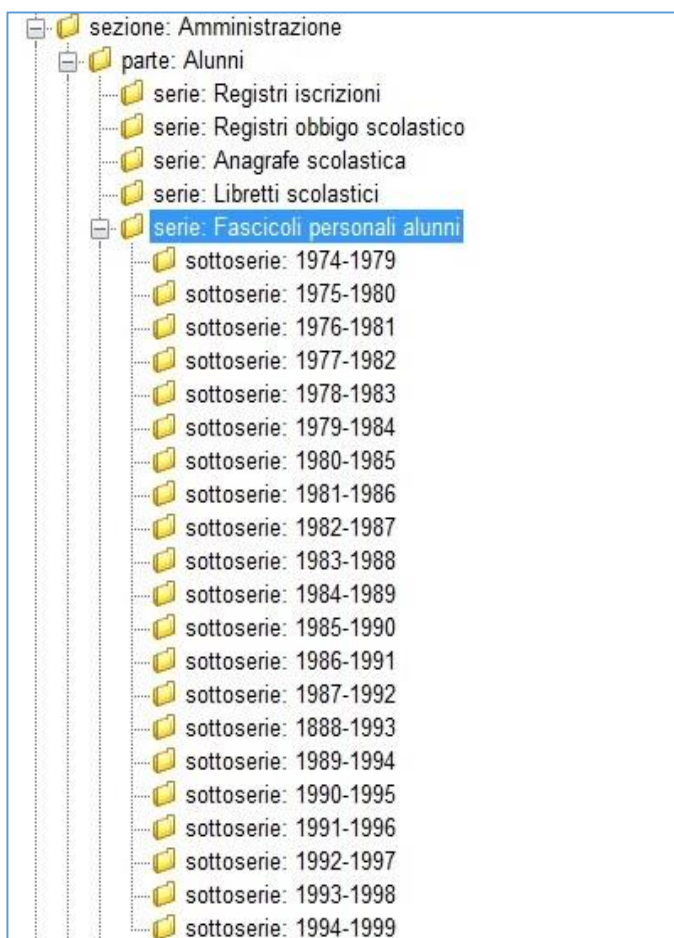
sezione: Amministrazione
parte: Alunni
serie: Registri iscrizioni
serie: Registri obbigo scolastico
serie: Anagrafe scolastica
serie: Libretti scolastici
serie: Fascicoli personali alunni
sottoserie: 1974-1979
sottoserie: 1975-1980
sottoserie: 1976-1981
sottoserie: 1977-1982
sottoserie: 1978-1983
sottoserie: 1979-1984
sottoserie: 1980-1985
sottoserie: 1981-1986
sottoserie: 1982-1987
sottoserie: 1983-1988
sottoserie: 1984-1989
sottoserie: 1985-1990
sottoserie: 1986-1991
sottoserie: 1987-1992
sottoserie: 1888-1993
sottoserie: 1989-1994
sottoserie: 1990-1995
sottoserie: 1991-1996
sottoserie: 1992-1997
sottoserie: 1993-1998
sottoserie: 1994-1999